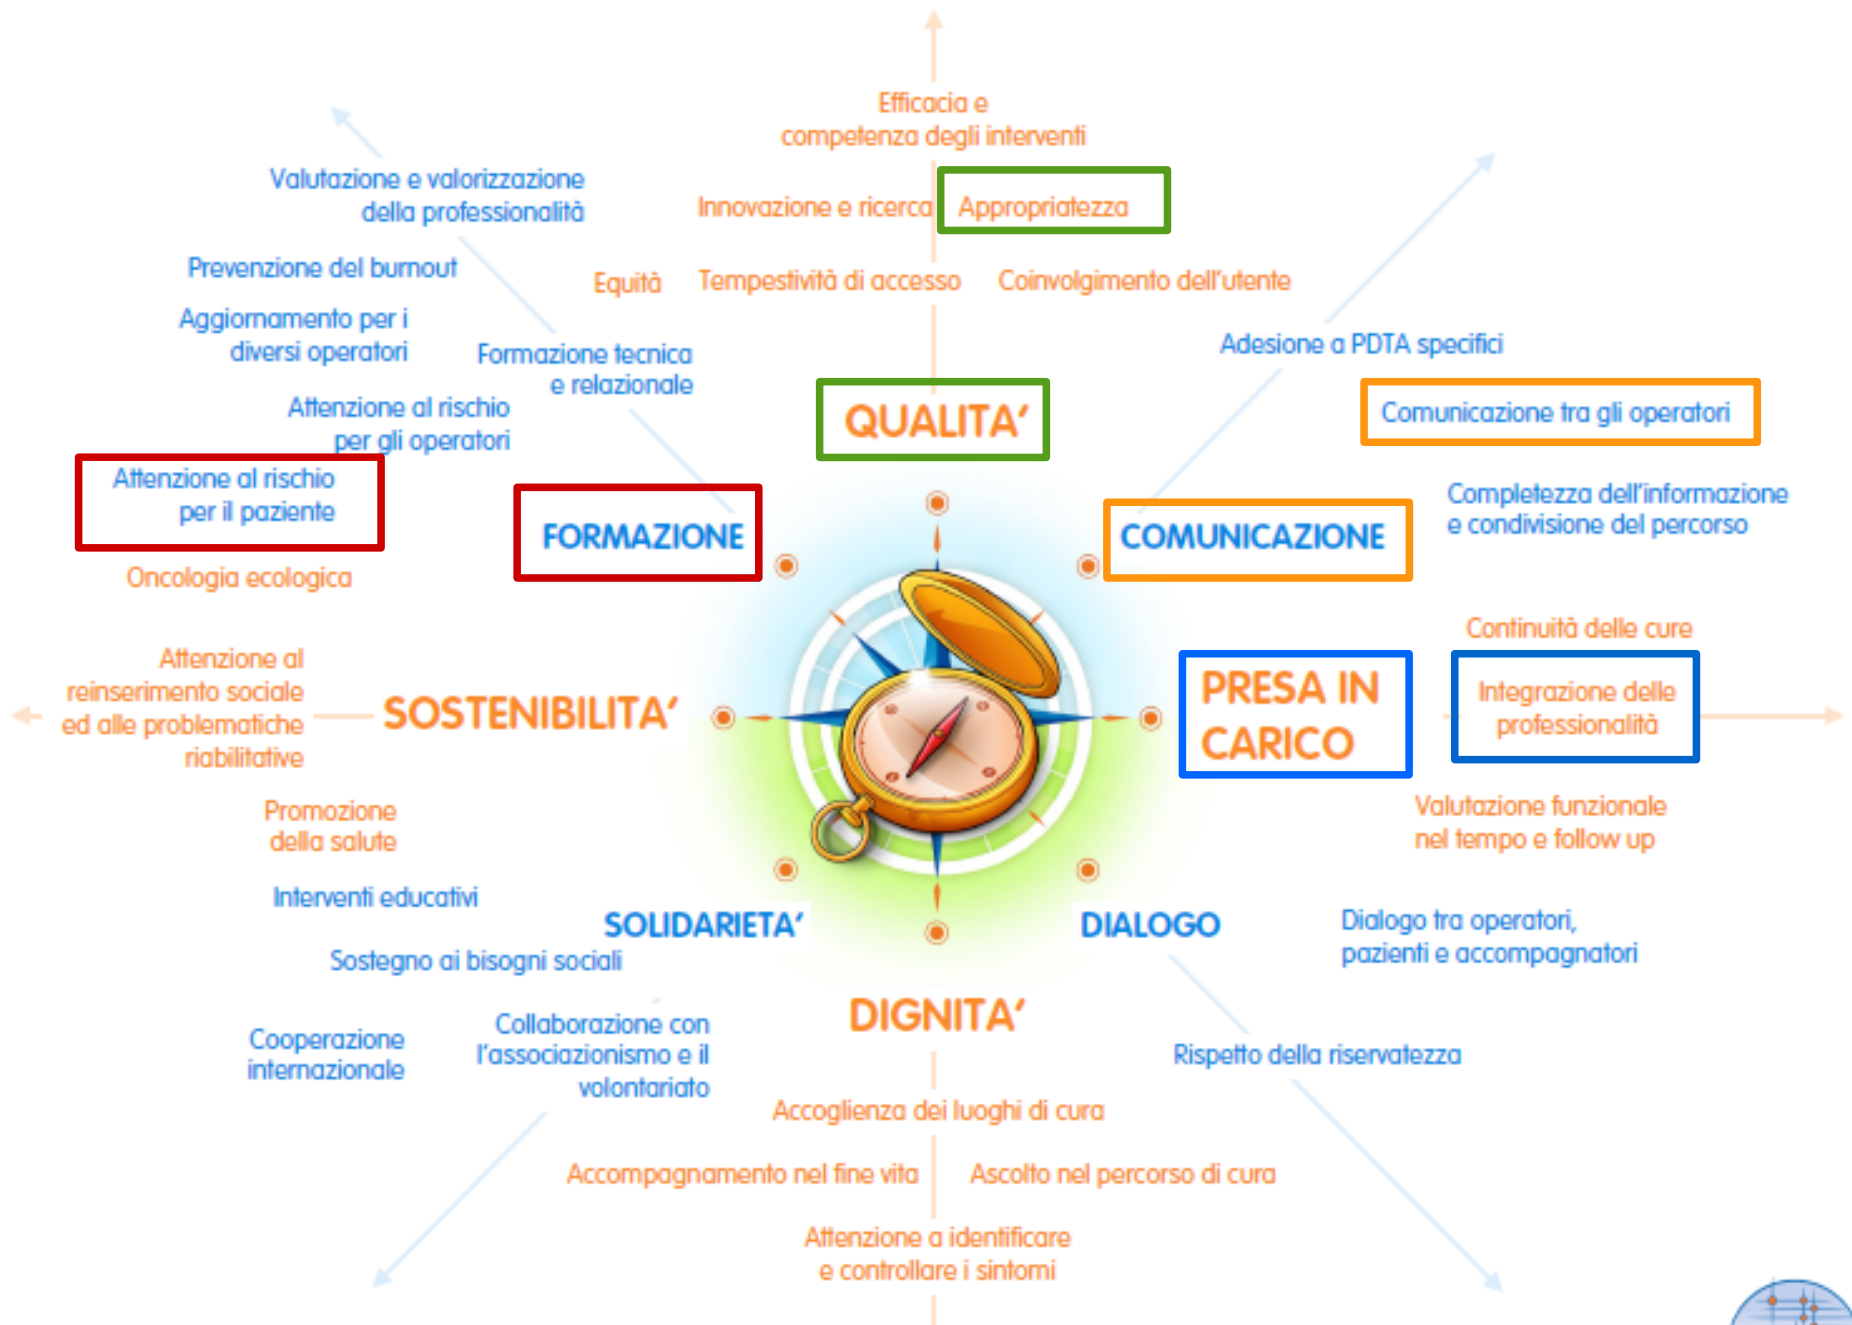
Efficacia e competenza degli interventi

Valutazione e valorizzazione della professionalità

Innovazione e ricerca

Appropriatezza

Prevenzione del burnout

Equità

Tempestività di accesso

Coinvolgimento dell'utente

Aggiornamento per i diversi operatori

Formazione tecnica e relazionale

Adesione a PDTA specifici

Attenzione al rischio per gli operatori

QUALITA'

Comunicazione tra gli operatori

Attenzione al rischio per il paziente

FORMAZIONE

COMUNICAZIONE

Completezza dell'informazione e condivisione del percorso

Oncologia ecologica

Continuità delle cure

Attenzione al reinserimento sociale ed alle problematiche riabilitative

SOSTENIBILITA'

PRESA IN CARICO

Integrazione delle professionalità

Valutazione funzionale nel tempo e follow up

Promozione della salute

Interventi educativi

SOLIDARIETA'

DIALOGO

Dialogo tra operatori, pazienti e accompagnatori

Sostegno ai bisogni sociali

DIGNITA'

Cooperazione internazionale

Collaborazione con l'associazionismo e il volontariato

Rispetto della riservatezza

Accoglienza dei luoghi di cura

Accompagnamento nel fine vita

Ascolto nel percorso di cura

Attenzione a identificare e controllare i sintomi